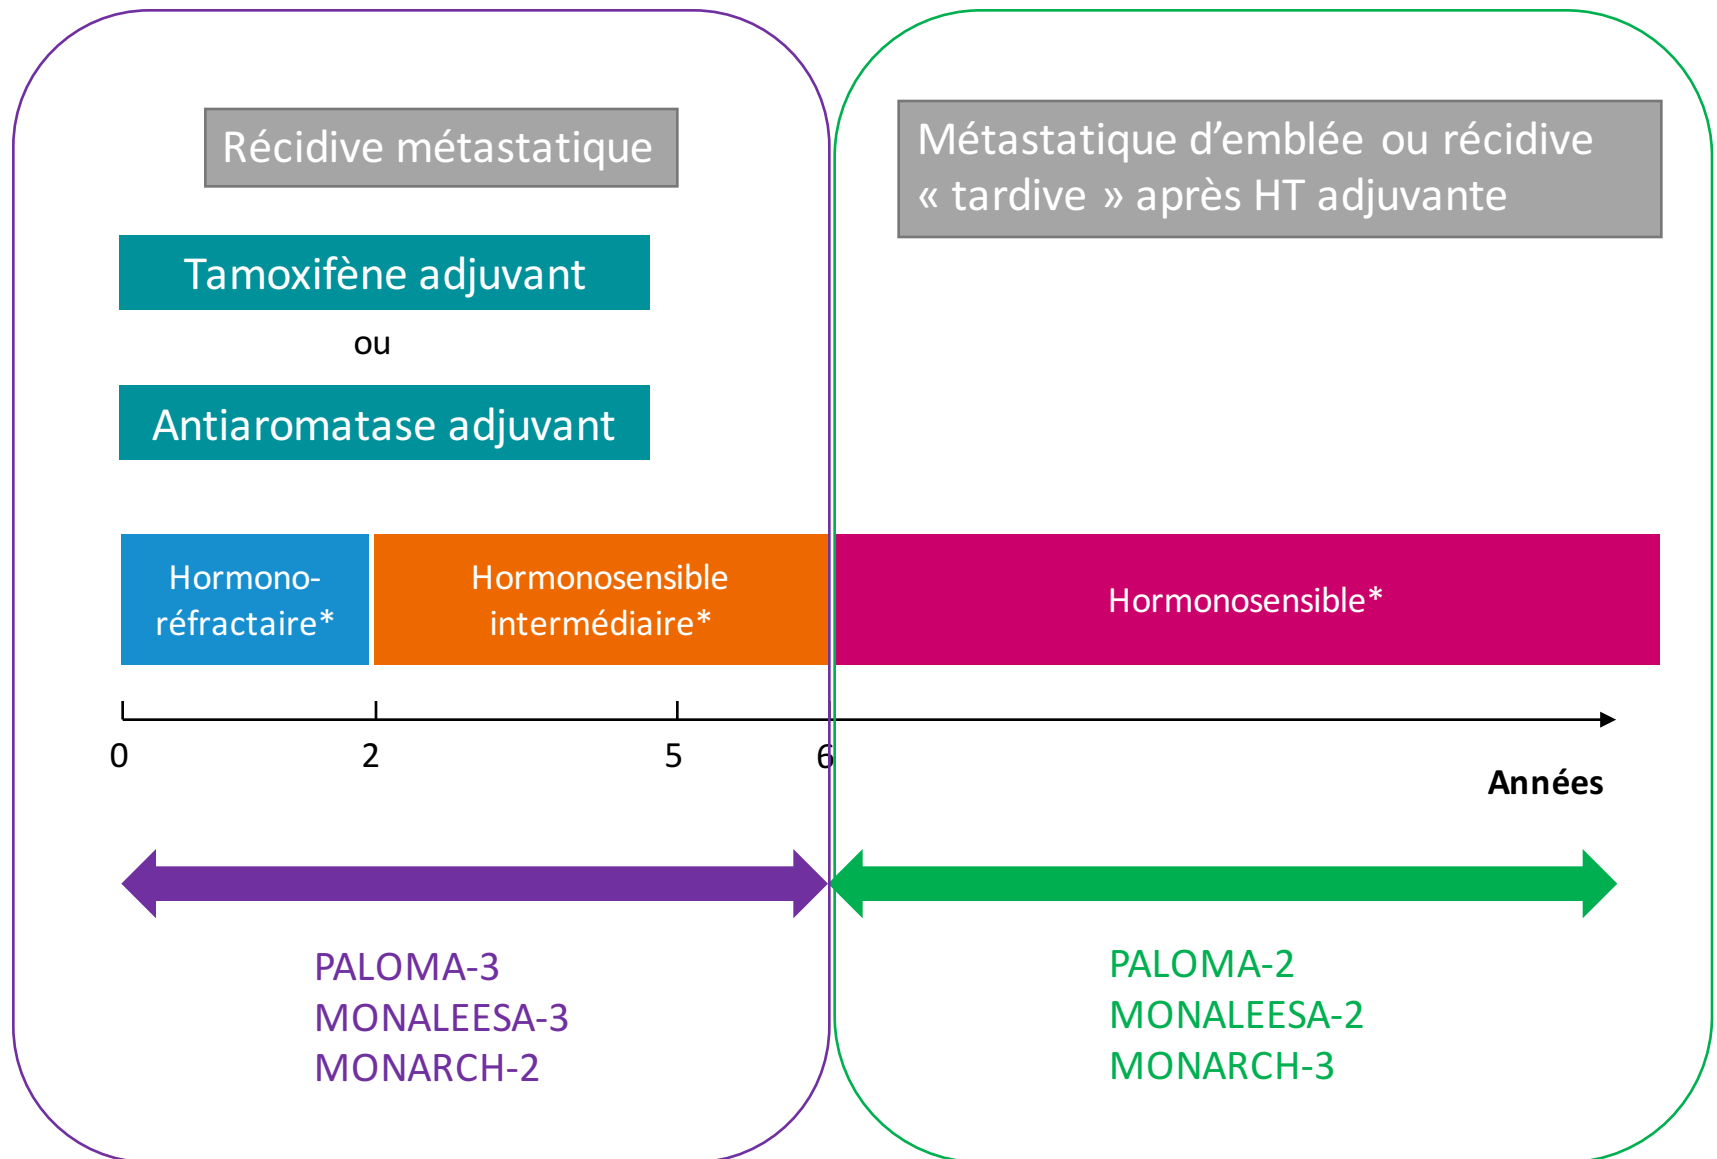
Récidive métastatique

Tamoxifène adjuvant

ou

Antiaromatase adjuvant

Métastatique d'emblée ou récidive « tardive » après HT adjuvante

Hormono-réfractaire*

Hormonosensible intermédiaire*

Hormonosensible*

0 2 5 6

Années

PALOMA-3
MONALEESA-3
MONARCH-2

PALOMA-2
MONALEESA-2
MONARCH-3